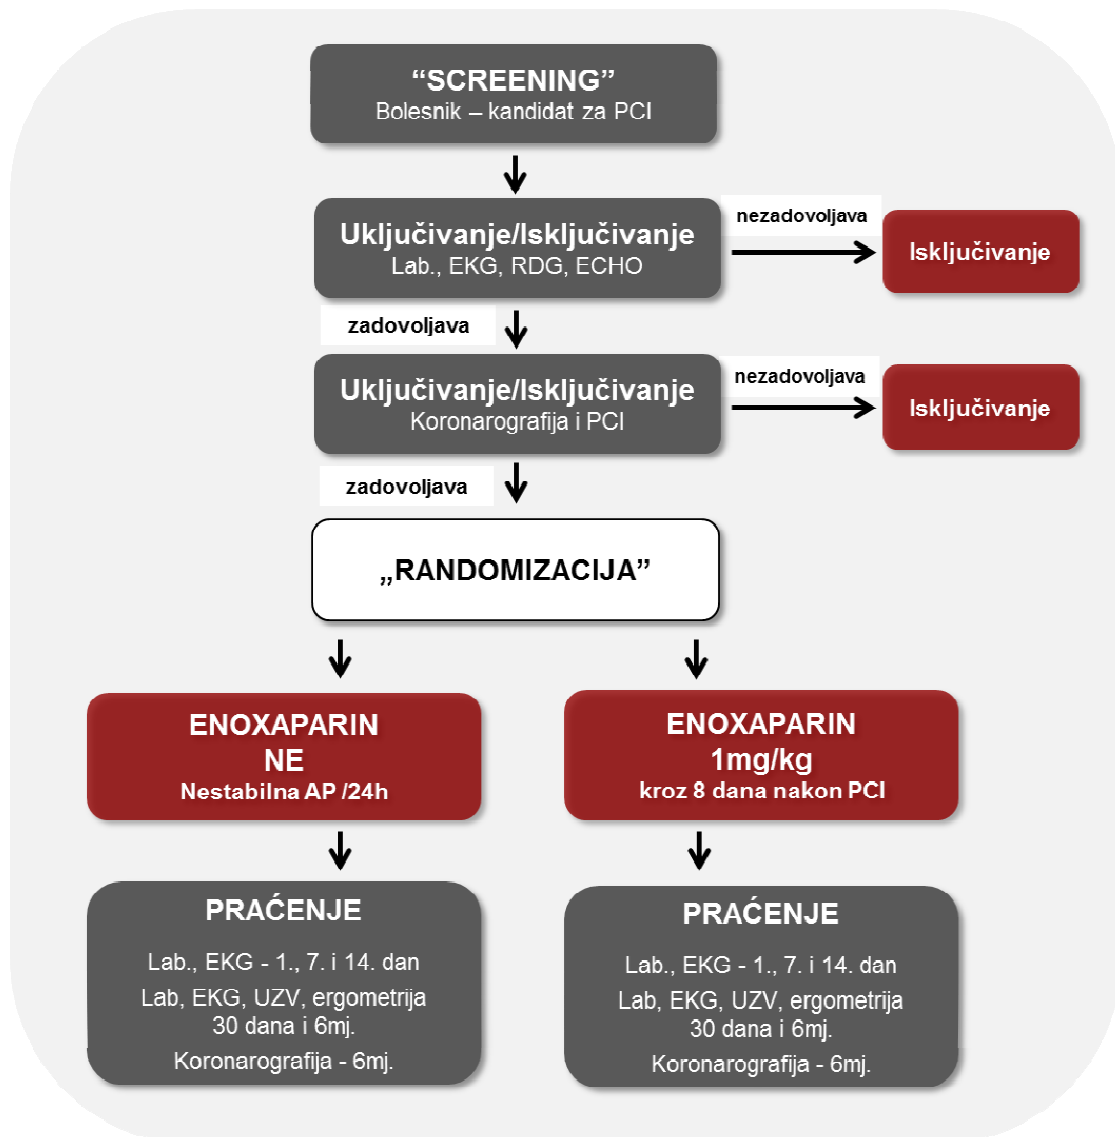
"SCREENING"
Bolesnik – kandidat za PCI

Uključivanje/Isključivanje
Lab., EKG, RDG, ECHO

nezadovoljava

Isključivanje

zadovoljava

Uključivanje/Isključivanje
Koronarografija i PCI

nezadovoljava

Isključivanje

zadovoljava

„RANDOMIZACIJA"

ENOXAPARIN
NE
Nestabilna AP /24h

ENOXAPARIN
1mg/kg
kroz 8 dana nakon PCI

PRAĆENJE

Lab., EKG - 1., 7. i 14. dan
Lab, EKG, UZV, ergometrija 30 dana i 6mj.
Koronarografija - 6mj.

PRAĆENJE

Lab., EKG - 1., 7. i 14. dan
Lab, EKG, UZV, ergometrija 30 dana i 6mj.
Koronarografija - 6mj.